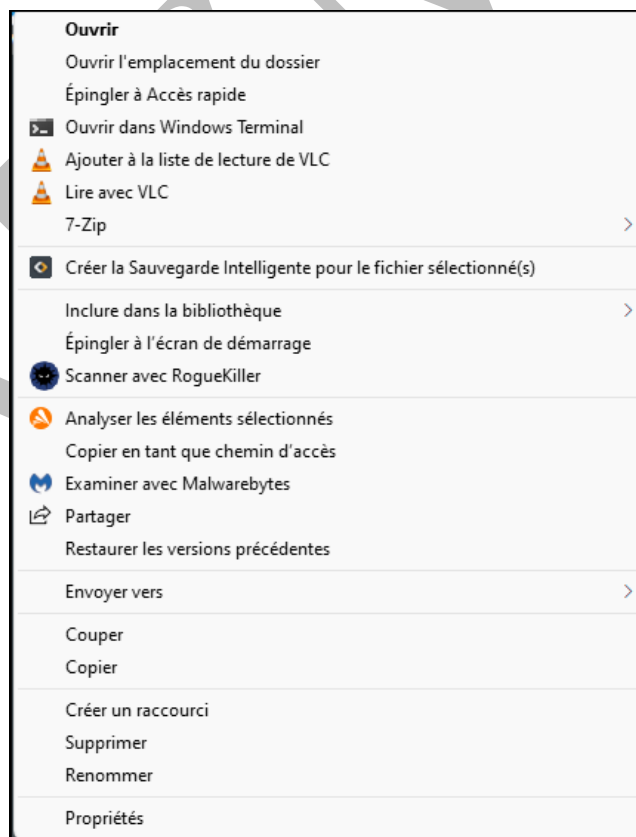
Ouvrir
Ouvrir l'emplacement du dossier
Épingler à Accès rapide
Ouvrir dans Windows Terminal
Ajouter à la liste de lecture de VLC
Lire avec VLC
7-Zip

Créer la Sauvegarde Intelligente pour le fichier sélectionné(s)

Inclure dans la bibliothèque
Épingler à l'écran de démarrage
Scanner avec RogueKiller

Analyser les éléments sélectionnés
Copier en tant que chemin d'accès
Examiner avec Malwarebytes
Partager
Restaurer les versions précédentes

Envoyer vers

Couper
Copier

Créer un raccourci
Supprimer
Renommer

Propriétés